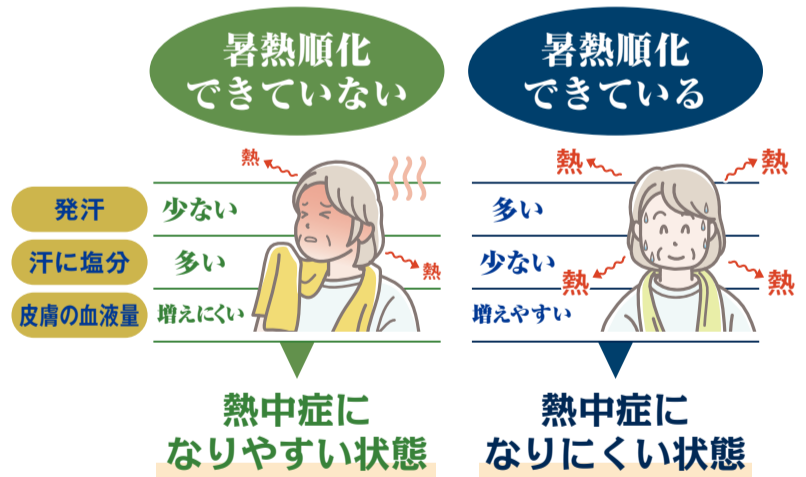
暑熱順化
できていない

暑熱順化
できている

熱

熱

熱

熱

熱

熱

発汗
汗に塩分
皮膚の血液量

| | できていない | できている |
|---|---|---|
| 発汗 | 少ない | 多い |
| 汗に塩分 | 多い | 少ない |
| 皮膚の血液量 | 増えにくい | 増えやすい |

熱中症に
なりやすい状態

熱中症に
なりにくい状態